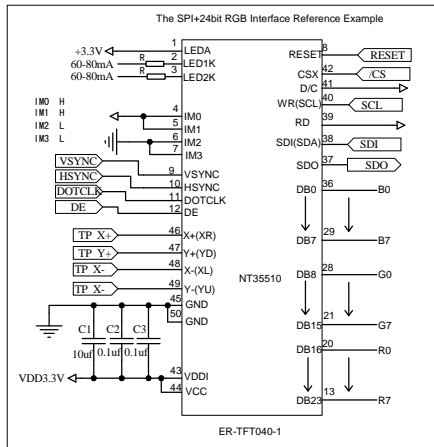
The SPI+24bit RGB Interface Reference Example

+3.3V
R
60-80mA
R
60-80mA
1 LEDA
2 LED1K
3 LED2K

IM0 H
IM1 H
IM2 L
IM3 L

4 IM0
5 IM1
6 IM2
7 IM3

VSYNC
HSYNC
DOTCLK
DE

9 VSYNC
10 HSYNC
11 DOTCLK
12 DE

TP X+
TP Y+
TP X-
TP X-

46 X+(XR)
47 Y+(YD)
48 X-(XL)
49 Y-(YU)

45 GND
50 GND

C1 10uf
C2 0.1uf
C3 0.1uf

VDD3.3V
43 VDDI
44 VCC

NT35510

8 RESET
RESET
42 CSX
/CS
41 D/C
40 WR(SCL)
SCL
39 RD
38 SDI(SDA)
SDI
37 SDO
SDO

36 DB0
B0
29 DB7
B7
28 DB8
G0
21 DB15
G7
20 DB16
R0
13 DB23
R7

ER-TFT040-1